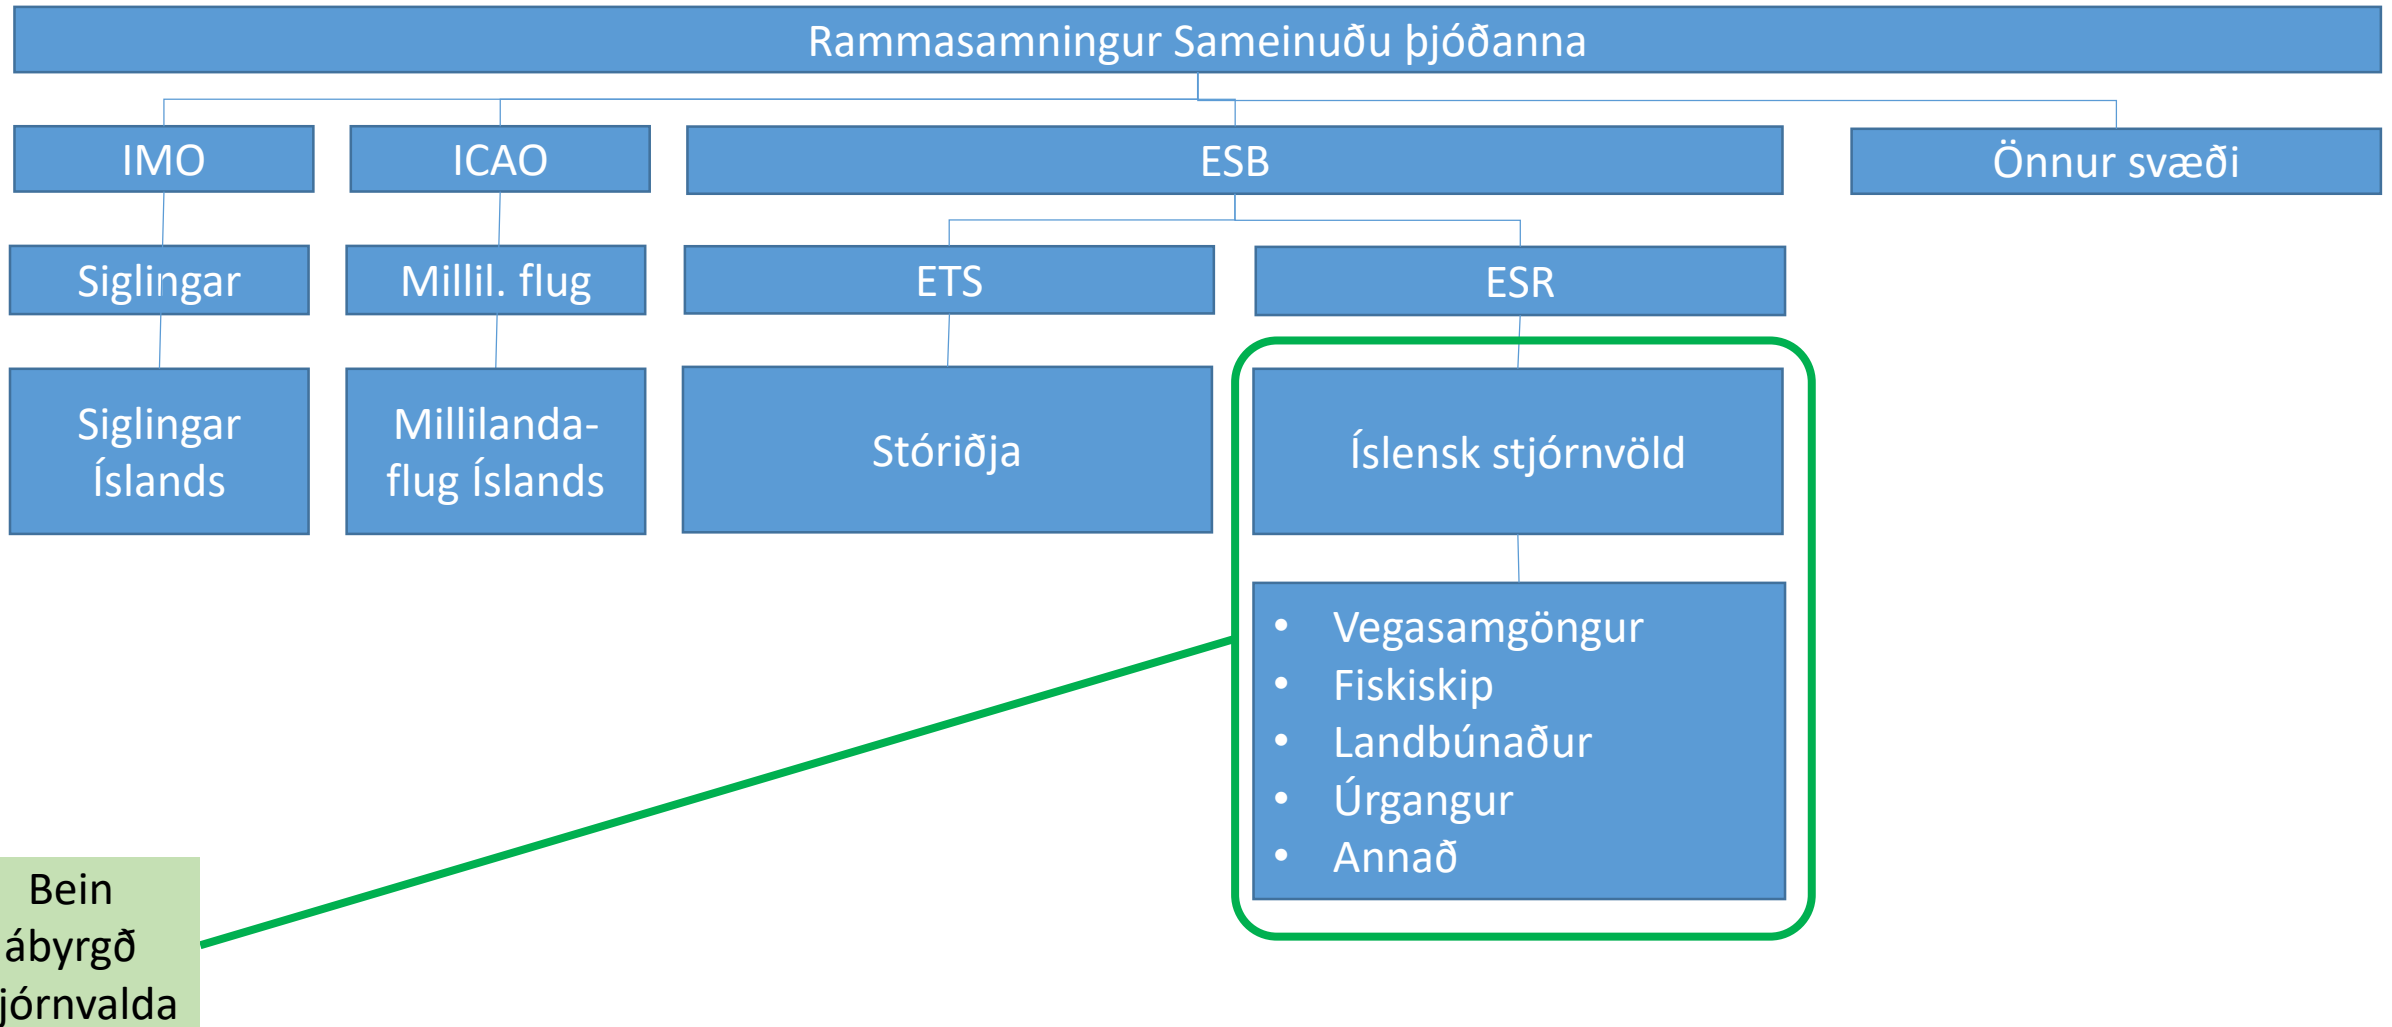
Rammasamningur Sameinuðu þjóðanna

IMO

ICAO

ESB

Önnur svæði

Siglingar

Millil. flug

ETS

ESR

Siglingar Íslands

Millilandaflug Íslands

Stóriðja

Íslensk stjórnvöld

- Vegasamgöngur
- Fiskiskip
- Landbúnaður
- Úrgangur
- Annað

Bein ábyrgð jórnvalda